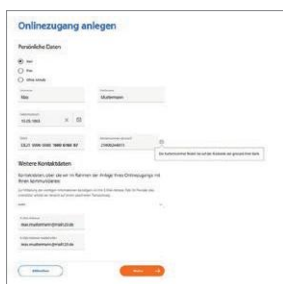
Onlinezugang anlegen

Persönliche Daten

Herr

Frau

Ohne Anrede

Vorname
Max

Nachname
Mustermann

Geburtsdatum
15.05.1983

IBAN
DE21 1000 0000 1000 6160 67

Kundennummer (optional)
2100026451

Die Kundennummer finden Sie auf der Rückseite der girocard Ihrer Bank

Weitere Kontaktdaten

Kontaktdaten, über die wir im Rahmen der Anlage Ihres Onlinezugangs mit Ihnen kommunizieren

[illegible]

E-Mail-Adresse
max.mustermann@mail.com

E-Mail-Adresse wiederholen
max.mustermann@mail.com

Abbrechen

Weiter